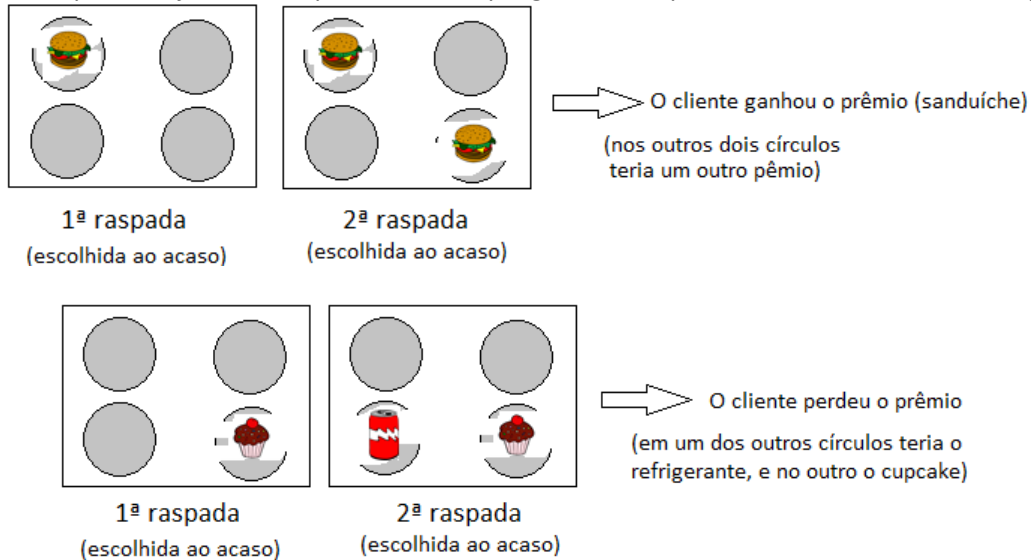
O cliente ganhou o prêmio (sanduíche)

(nos outros dois círculos teria um outro pêmio)

1ª raspada
(escolhida ao acaso)

2ª raspada
(escolhida ao acaso)

O cliente perdeu o prêmio

(em um dos outros círculos teria o refrigerante, e no outro o cupcake)

1ª raspada
(escolhida ao acaso)

2ª raspada
(escolhida ao acaso)